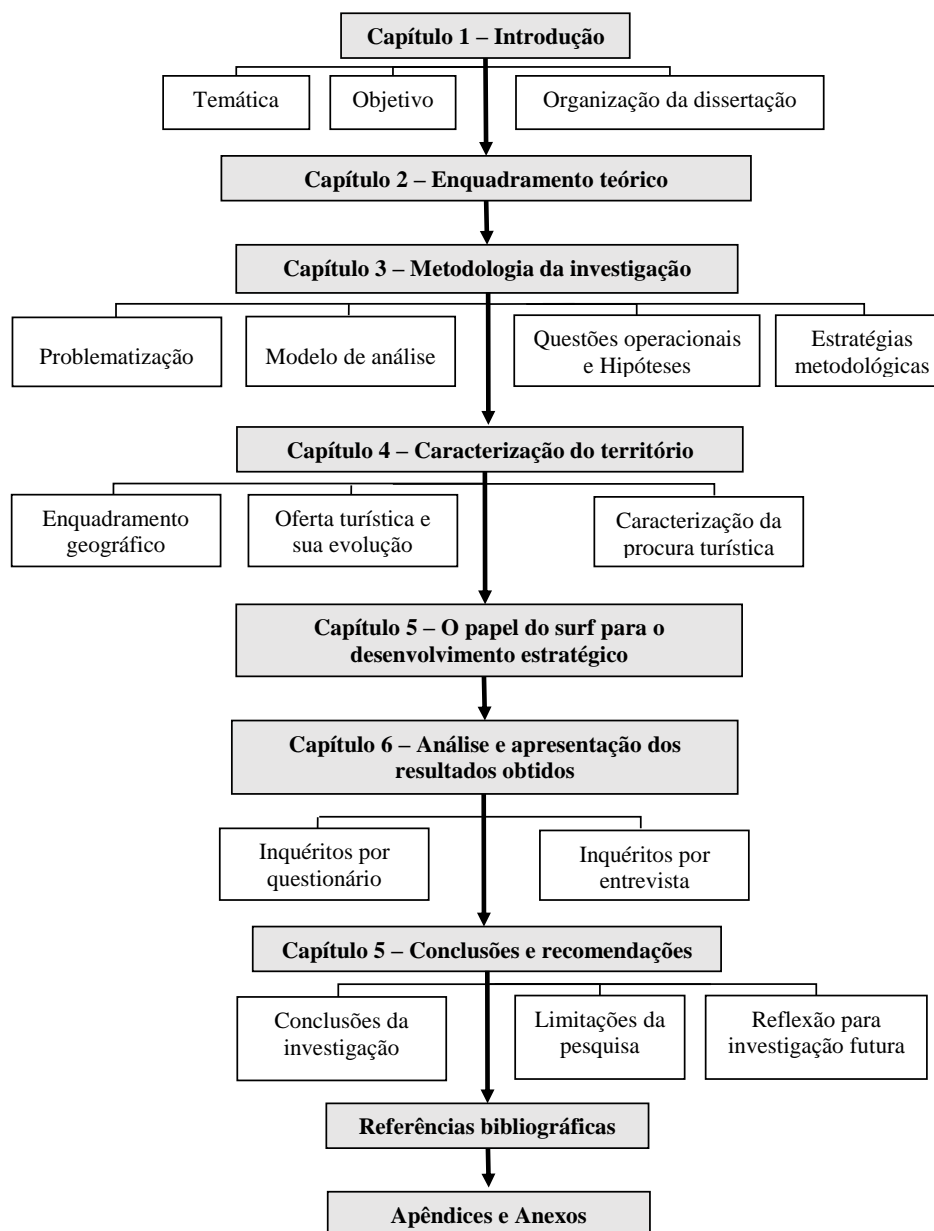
Capítulo 1 – Introdução

Temática

Objetivo

Organização da dissertação

Capítulo 2 – Enquadramento teórico

Capítulo 3 – Metodologia da investigação

Problematização

Modelo de análise

Questões operacionais e Hipóteses

Estratégias metodológicas

Capítulo 4 – Caracterização do território

Enquadramento geográfico

Oferta turística e sua evolução

Caracterização da procura turística

Capítulo 5 – O papel do surf para o desenvolvimento estratégico

Capítulo 6 – Análise e apresentação dos resultados obtidos

Inquéritos por questionário

Inquéritos por entrevista

Capítulo 5 – Conclusões e recomendações

Conclusões da investigação

Limitações da pesquisa

Reflexão para investigação futura

Referências bibliográficas

Apêndices e Anexos